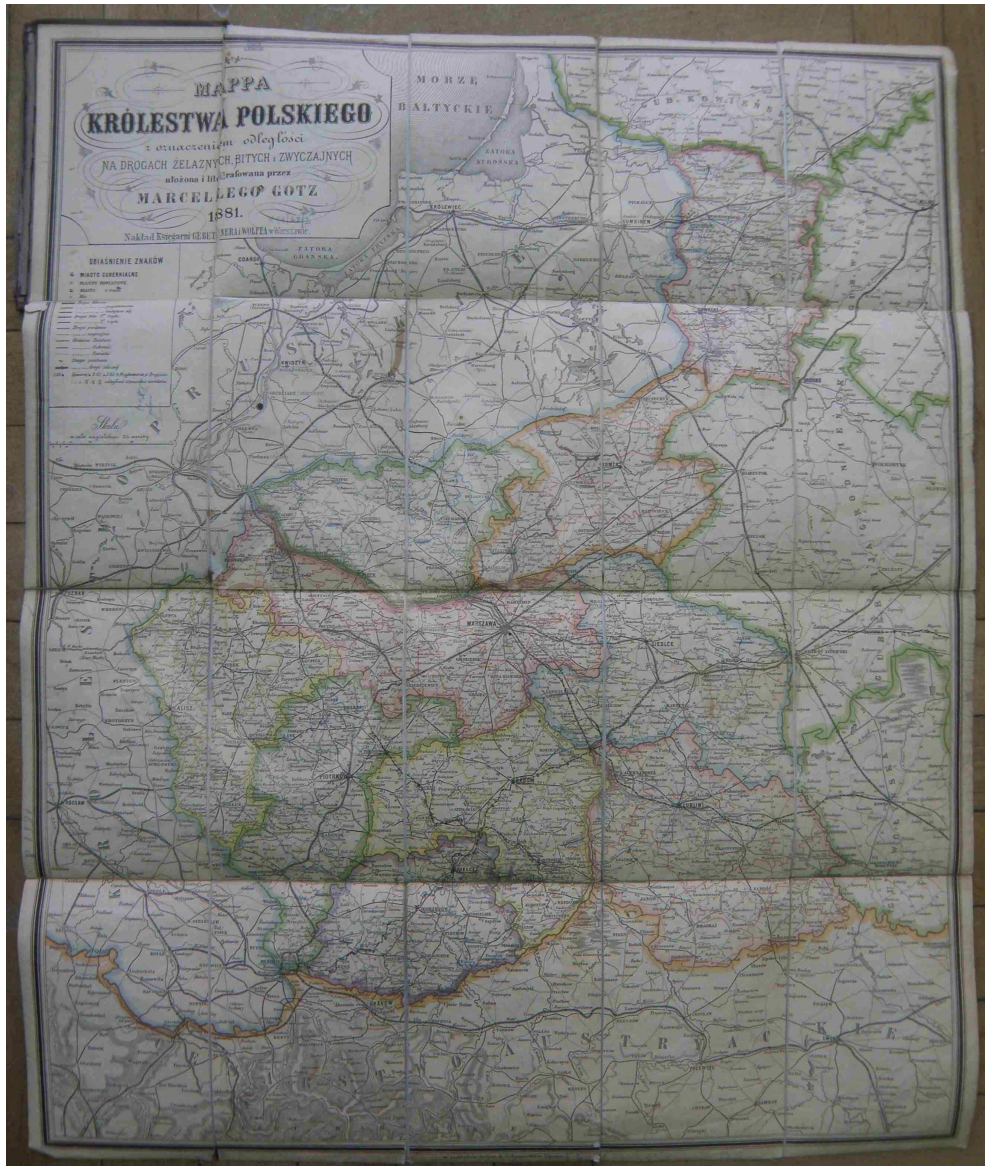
MAPPA
KRÓLESTWA POLSKIEGO
z oznaczeniem odległości
NA DROGACH ŻELAZNYCH, BITYCH i ZWYCZAJNYCH
ułożona i litografowana przez
MARCELLEGO GOTZ
1881.
Nakład Księgarni GEBETHNERA i WOLFFA w Warszawie

OBJAŚNIENIE ZNAKÓW
MIASTO GUBERNIALNE
MIASTO POWIATOWE
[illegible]

Skala
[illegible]

MORZE
BAŁTYCKIE

ZATOKA
KUROŃSKA

ZATOKA
GDAŃSKA

KRÓLEWIEC

GDAŃSK

WARSZAWA

SIEDLCE

KALISZ

PIOTRKÓW

RADOM

LUBLIN

KIELCE

KRAKÓW

AUSTRYACKIE